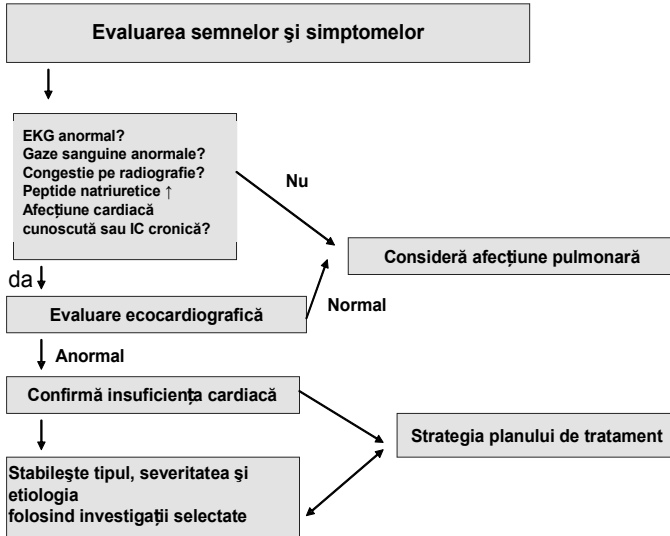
Evaluarea semnelor şi simptomelor

EKG anormal?
Gaze sanguine anormale?
Congestie pe radiografie?
Peptide natriuretice ↑
Afecţiune cardiacă cunoscută sau IC cronică?

Nu

Consideră afecţiune pulmonară

da

Normal

Evaluare ecocardiografică

Anormal

Confirmă insuficienţa cardiacă

Strategia planului de tratament

Stabileşte tipul, severitatea şi etiologia
folosind investigaţii selectate